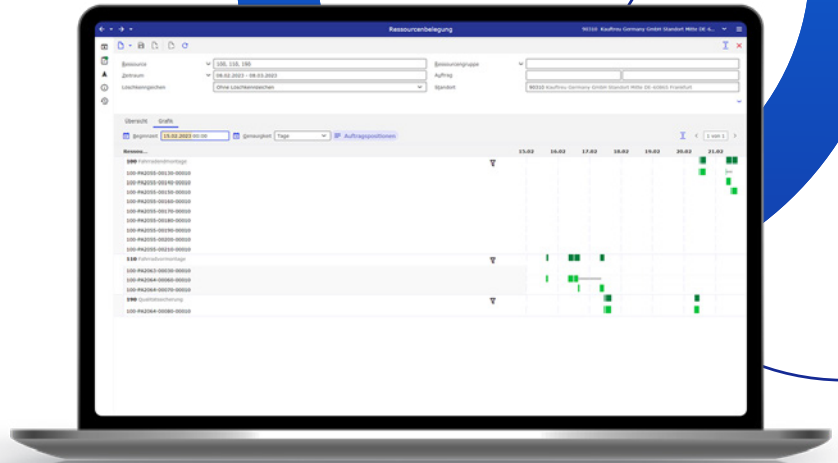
Ressourcenbelegung

90310 Kaufrau Germany GmbH Standort Mitte DE 6...

Ressource: 100, 110, 190
Ressourcengruppe
Zeitraum: 09.02.2023 - 09.03.2023
Auftrag
Löschkennzeichen: Ohne Löschkennzeichen
Standort: 90310 Kaufrau Germany GmbH Standort Mitte DE 60803 Frankfurt

Übersicht | Grafik

Beginndat: 15.02.2023 00:00
Genauigkeit: Tage
Auftragspositionen

1 von 1

| Ressou... | 15.02 | 16.02 | 17.02 | 18.02 | 19.02 | 20.02 | 21.02 |
|---|---|---|---|---|---|---|---|
| 100 Fahrradendmontage | | | | | | | |
| 100-PA2255-00130-00010 | | | | | | | |
| 100-PA2255-00140-00010 | | | | | | | |
| 100-PA2255-00150-00010 | | | | | | | |
| 100-PA2255-00160-00010 | | | | | | | |
| 100-PA2255-00170-00010 | | | | | | | |
| 100-PA2255-00180-00010 | | | | | | | |
| 100-PA2255-00190-00010 | | | | | | | |
| 100-PA2255-00200-00010 | | | | | | | |
| 100-PA2255-00210-00010 | | | | | | | |
| 110 Fahrradvormontage | | | | | | | |
| 100-PA2263-00030-00010 | | | | | | | |
| 100-PA2264-00060-00010 | | | | | | | |
| 100-PA2264-00070-00010 | | | | | | | |
| 190 Qualitätssicherung | | | | | | | |
| 100-PA2264-00080-00010 | | | | | | | |